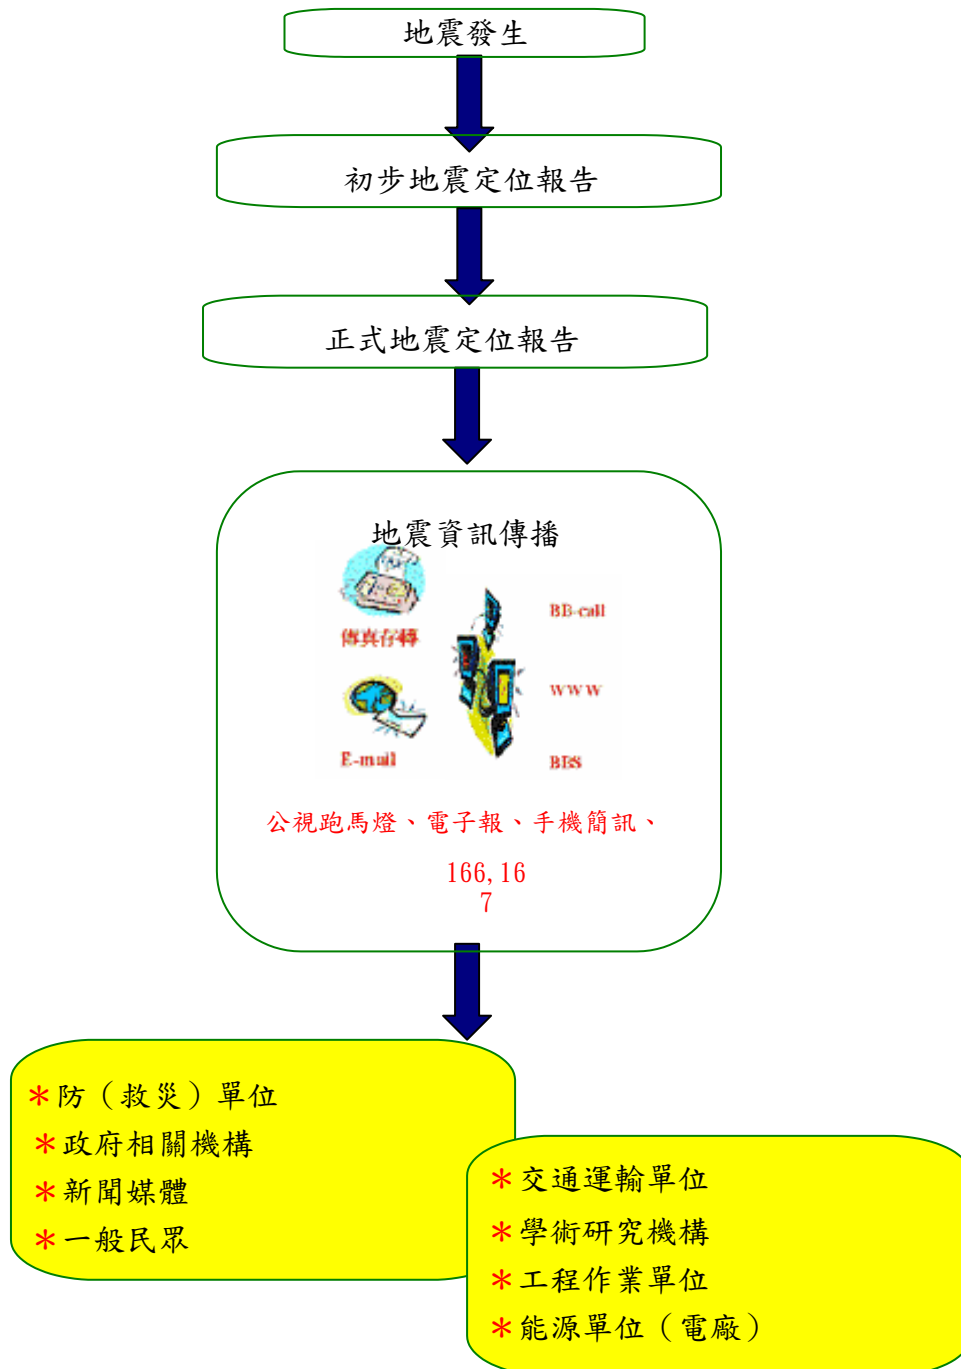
地震發生

初步地震定位報告

正式地震定位報告

地震資訊傳播

傳真存轉

BB-call

WWW

E-mail

BBS

公視跑馬燈、電子報、手機簡訊、

166,16
7

＊防（救災）單位
＊政府相關機構
＊新聞媒體
＊一般民眾

＊交通運輸單位
＊學術研究機構
＊工程作業單位
＊能源單位（電廠）